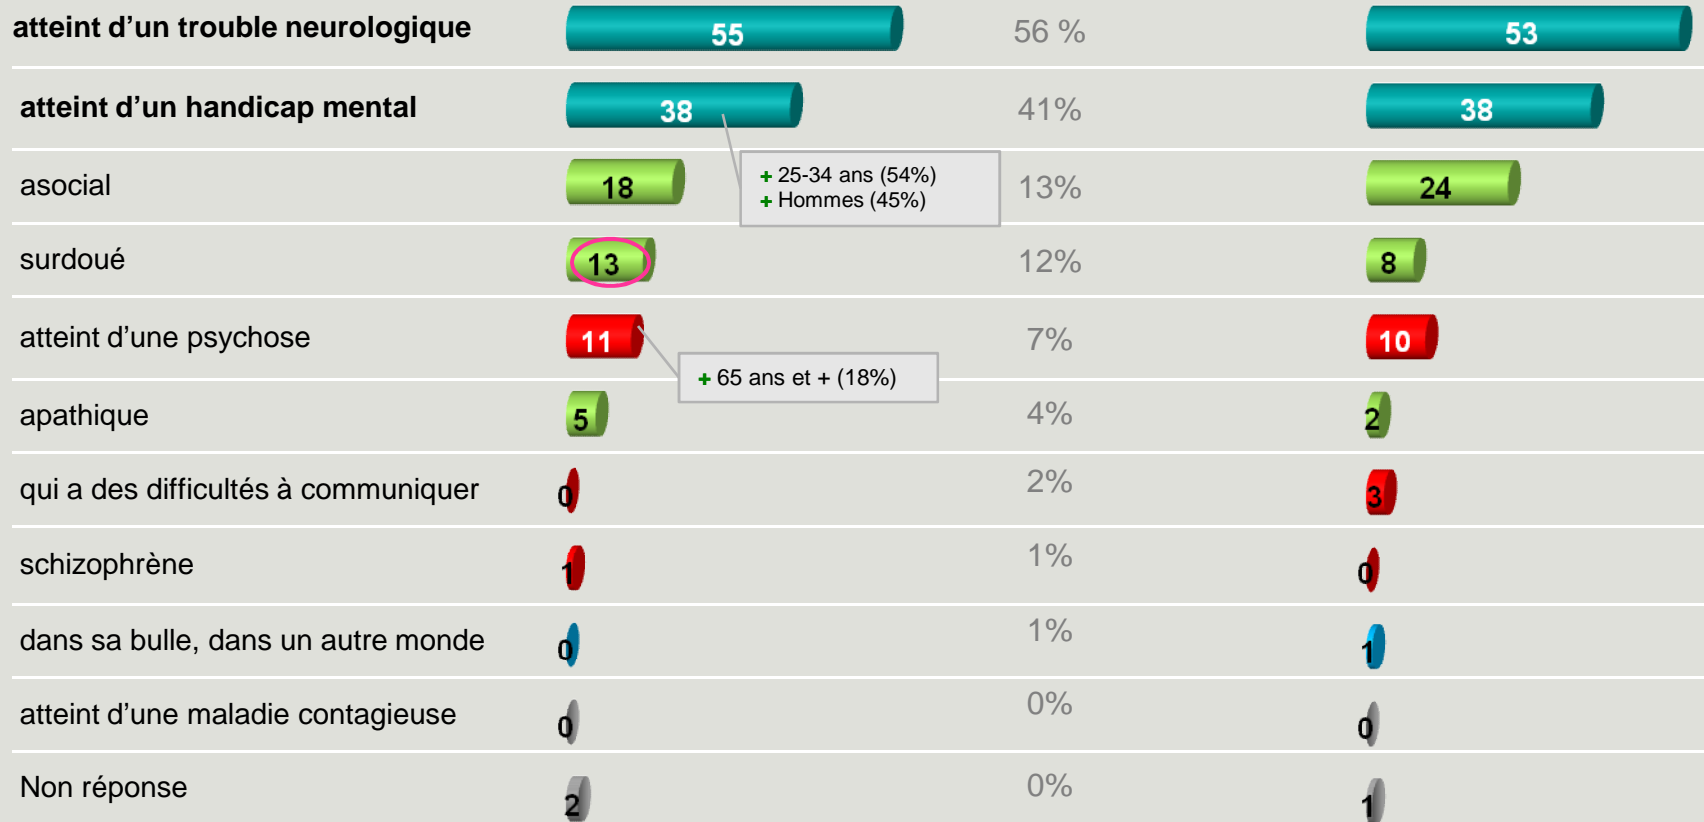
| | | | |
|---|---|---|---|
| atteint d’un trouble neurologique | 55 | 56 % | 53 |
| atteint d’un handicap mental | 38 | 41% | 38 |
| asocial | 18 | 13% | 24 |
| surdoué | 13 | 12% | 8 |
| atteint d’une psychose | 11 | 7% | 10 |
| apathique | 5 | 4% | 2 |
| qui a des difficultés à communiquer | 0 | 2% | 3 |
| schizophrène | 1 | 1% | 0 |
| dans sa bulle, dans un autre monde | 0 | 1% | 1 |
| atteint d’une maladie contagieuse | 0 | 0% | 0 |
| Non réponse | 2 | 0% | 1 |

+ 25-34 ans (54%)
+ Hommes (45%)

+ 65 ans et + (18%)